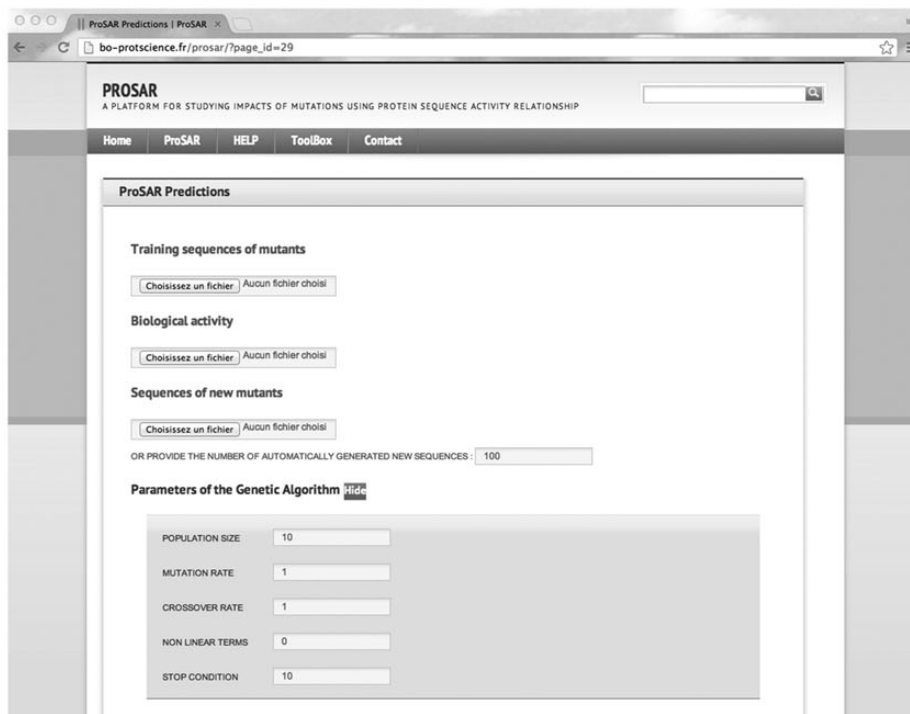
ProSAR Predictions | ProSAR ×

bo-protscience.fr/prosar/?page_id=29

PROSAR
A PLATFORM FOR STUDYING IMPACTS OF MUTATIONS USING PROTEIN SEQUENCE ACTIVITY RELATIONSHIP

Home ProSAR HELP ToolBox Contact

ProSAR Predictions

Training sequences of mutants

Choisissez un fichier Aucun fichier choisi

Biological activity

Choisissez un fichier Aucun fichier choisi

Sequences of new mutants

Choisissez un fichier Aucun fichier choisi

OR PROVIDE THE NUMBER OF AUTOMATICALLY GENERATED NEW SEQUENCES : 100

Parameters of the Genetic Algorithm Hide

| | |
|---|---|
| POPULATION SIZE | 10 |
| MUTATION RATE | 1 |
| CROSSOVER RATE | 1 |
| NON LINEAR TERMS | 0 |
| STOP CONDITION | 10 |